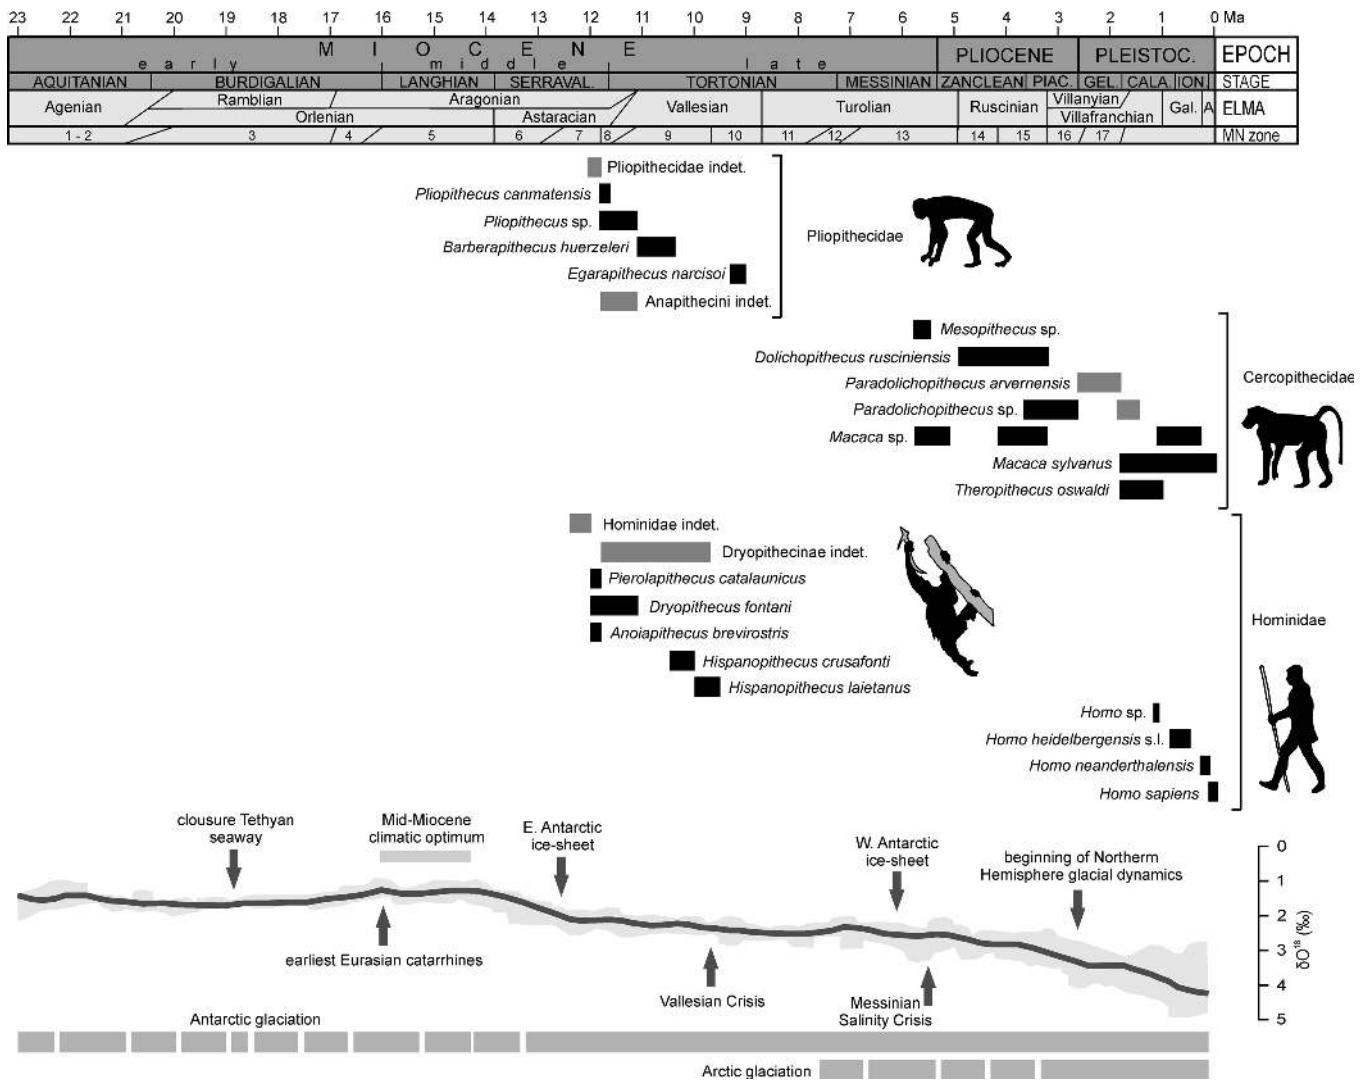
23 22 21 20 19 18 17 16 15 14 13 12 11 10 9 8 7 6 5 4 3 2 1 0 Ma

| M I O C E N E | | | PLIOCENE | PLEISTOC. | EPOCH |
|---|---|---|---|---|---|
| early | middle | late | | | |

AQUITANIAN | BURDIGALIAN | LANGHIAN | SERRAVAL. | TORTONIAN | MESSINIAN | ZANCLEAN | PIAC. | GEL. | CALA | ION | STAGE

Agenian | Ramblian | Orlenian | Aragonian | Astaracian | Vallesian | Turolian | Ruscinian | Villanyian | Villafranchian | Gal. | A | ELMA

1 - 2 | 3 | 4 | 5 | 6 | 7 | 8 | 9 | 10 | 11 | 12 | 13 | 14 | 15 | 16 | 17 | MN zone

Pliopithecidae indet.
Pliopithecus canmatensis
Pliopithecus sp.
Barberapithecus huerzeleri
Egarapithecus narcisoi
Anapithecini indet.
Pliopithecidae

Mesopithecus sp.
Dolichopithecus ruscinensis
Paradolichopithecus arvernensis
Paradolichopithecus sp.
Macaca sp.
Macaca sylvanus
Theropithecus oswaldi
Cercopithecidae

Hominidae indet.
Dryopithecinae indet.
Pierolapithecus catalaunicus
Dryopithecus fontani
Anoiapithecus brevirostris
Hispanopithecus crusafonti
Hispanopithecus laietanus
Hominidae

Homo sp.
Homo heidelbergensis s.l.
Homo neanderthalensis
Homo sapiens

clousure Tethyan seaway
Mid-Miocene climatic optimum
E. Antarctic ice-sheet
W. Antarctic ice-sheet
beginning of Northerm Hemisphere glacial dynamics
earliest Eurasian catarrhines
Vallesian Crisis
Messinian Salinity Crisis
0 1 2 3 4 5 $\delta O^{18}$ (‰)
Antarctic glaciation
Arctic glaciation